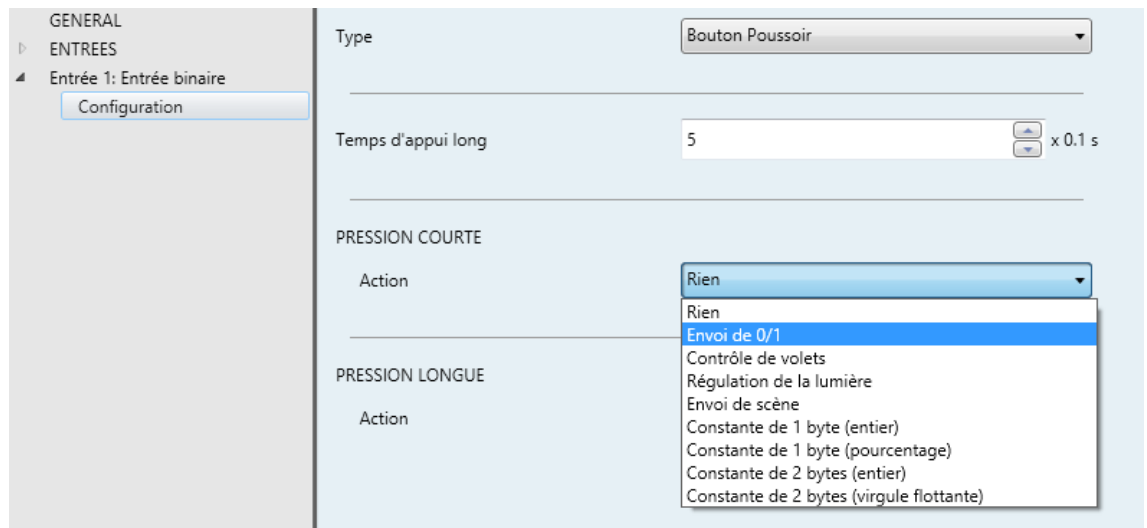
GENERAL
ENTREES
Entrée 1: Entrée binaire
Configuration

Type
Bouton Poussoir

Temps d'appui long
5
x 0.1 s

PRESSION COURTE
Action
Rien
Rien
Envoi de 0/1
Contrôle de volets
Régulation de la lumière
Envoi de scène
Constante de 1 byte (entier)
Constante de 1 byte (pourcentage)
Constante de 2 bytes (entier)
Constante de 2 bytes (virgule flottante)

PRESSION LONGUE
Action